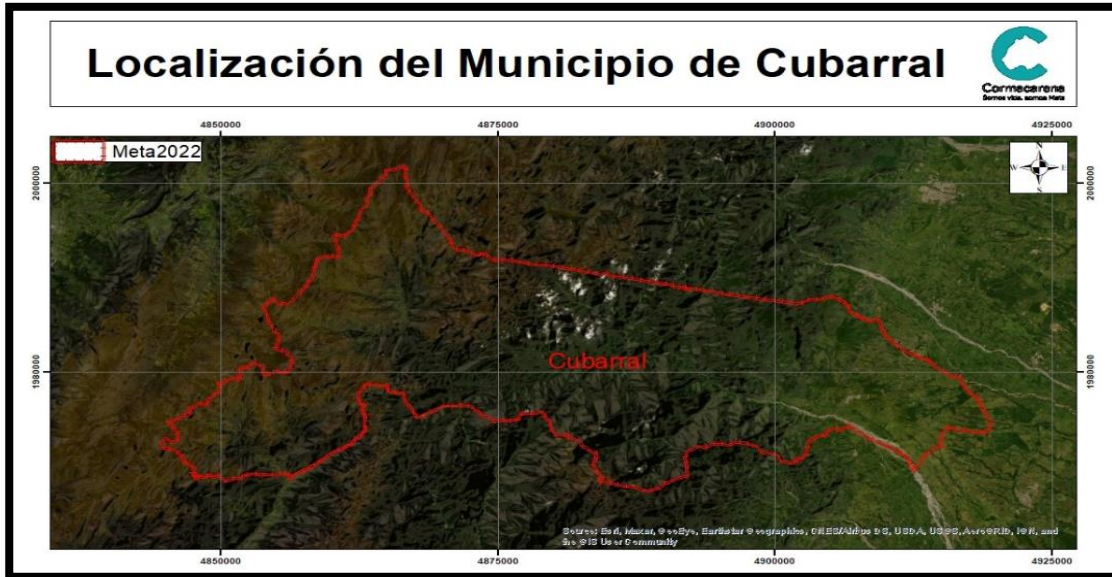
Localización del Municipio de Cubarral

Cormacarena
Somos vida, somos Meta

4850000
4875000
4900000
4925000

Meta2022

2000000
1980000
2000000
1980000

N
W
E
S

Cubarral

Source: Esri, Maxar, GeoEye, Earthstar Geographics, CNES/Airbus DS, USDA, USGS, AeroGRID, IGN, and the GIS User Community

4850000
4875000
4900000
4925000